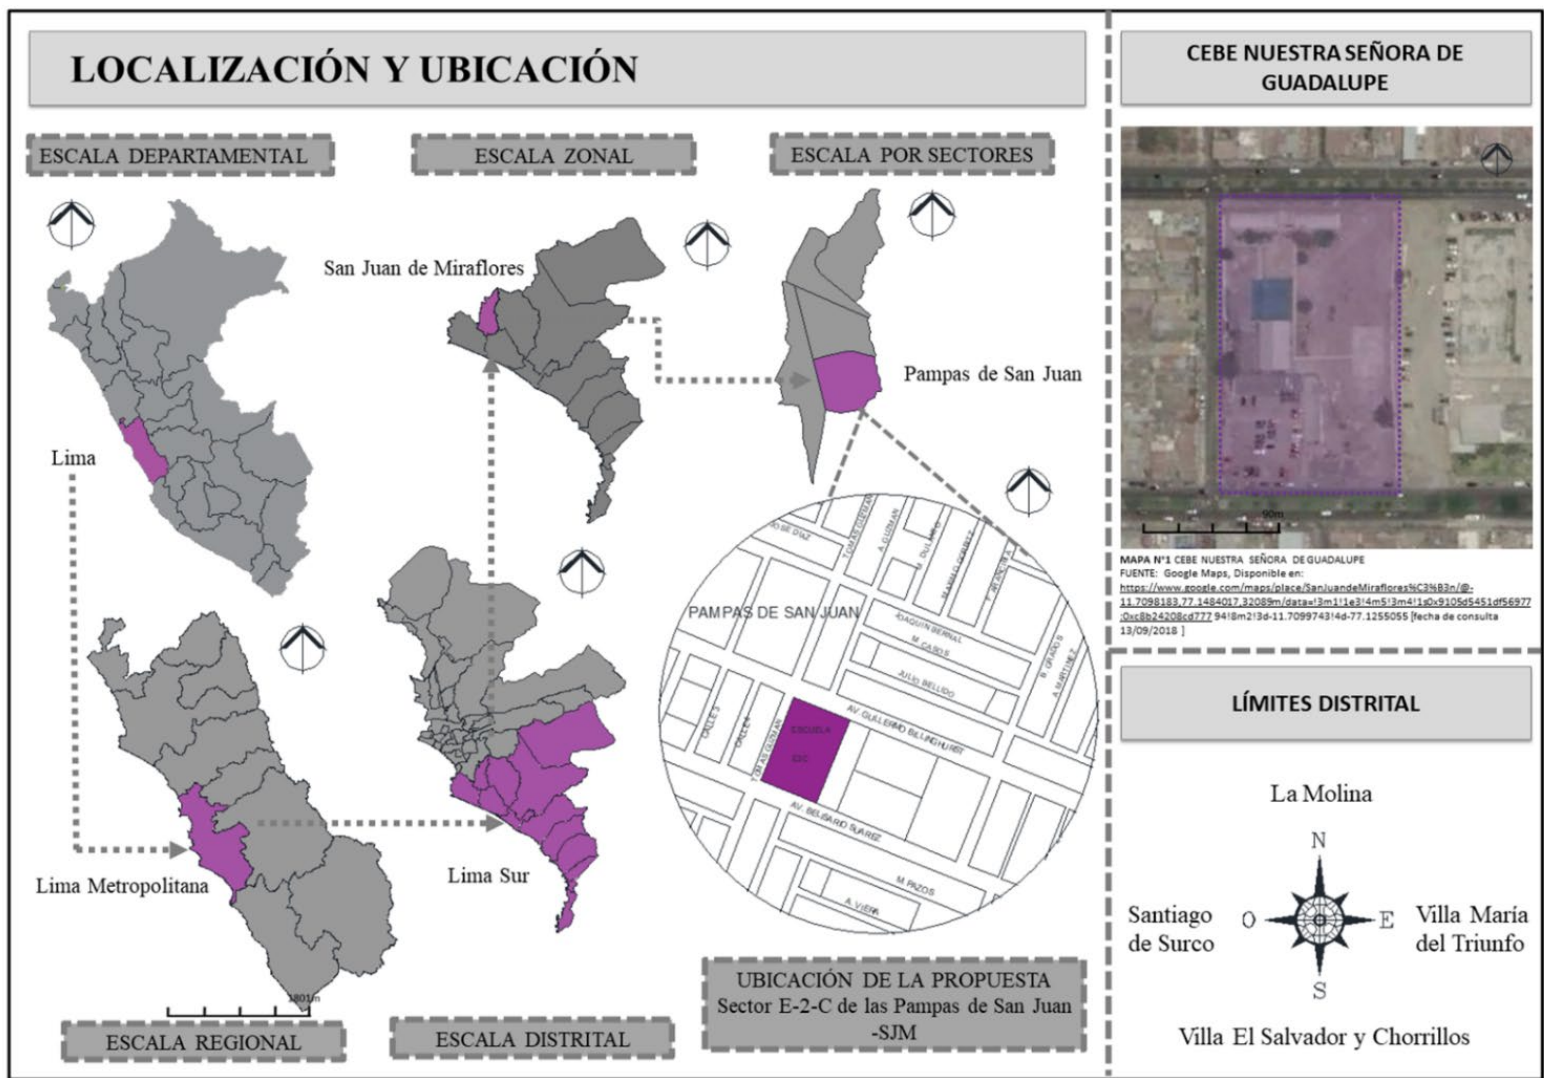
LOCALIZACIÓN Y UBICACIÓN

ESCALA DEPARTAMENTAL

ESCALA ZONAL

ESCALA POR SECTORES

San Juan de Miraflores

Pampas de San Juan

Lima

PAMPAS DE SAN JUAN

JOAQUIN BERNAL

M. CABOS

JULIO BELLIDO

AV. GUILLERMO BILLINGHURST

ESCUELA

EDC

AV. BELISARIO SUAREZ

M. PAZOS

A. VIERA

CALLE 5

CALLE 4

Lima Metropolitana

Lima Sur

1801m

ESCALA REGIONAL

ESCALA DISTRITAL

UBICACIÓN DE LA PROPUESTA
Sector E-2-C de las Pampas de San Juan -SJM

CEBE NUESTRA SEÑORA DE GUADALUPE

90m

MAPA N°1 CEBE NUESTRA SEÑORA DE GUADALUPE
FUENTE: Google Maps, Disponible en: https://www.google.com/maps/place/SanJuandeMiraflores%C3%B3n/@-11.7098183,77.1484017,3209m/data=!3m1!1e3!4m5!3m4!1s0x9105d5451df56977:0xc8b24208cd777 94!8m2!3d-11.7099743!4d-77.1255055 [fecha de consulta 13/09/2018 ]

LÍMITES DISTRITAL

La Molina

N

Santiago de Surco

O

E

Villa María del Triunfo

S

Villa El Salvador y Chorrillos